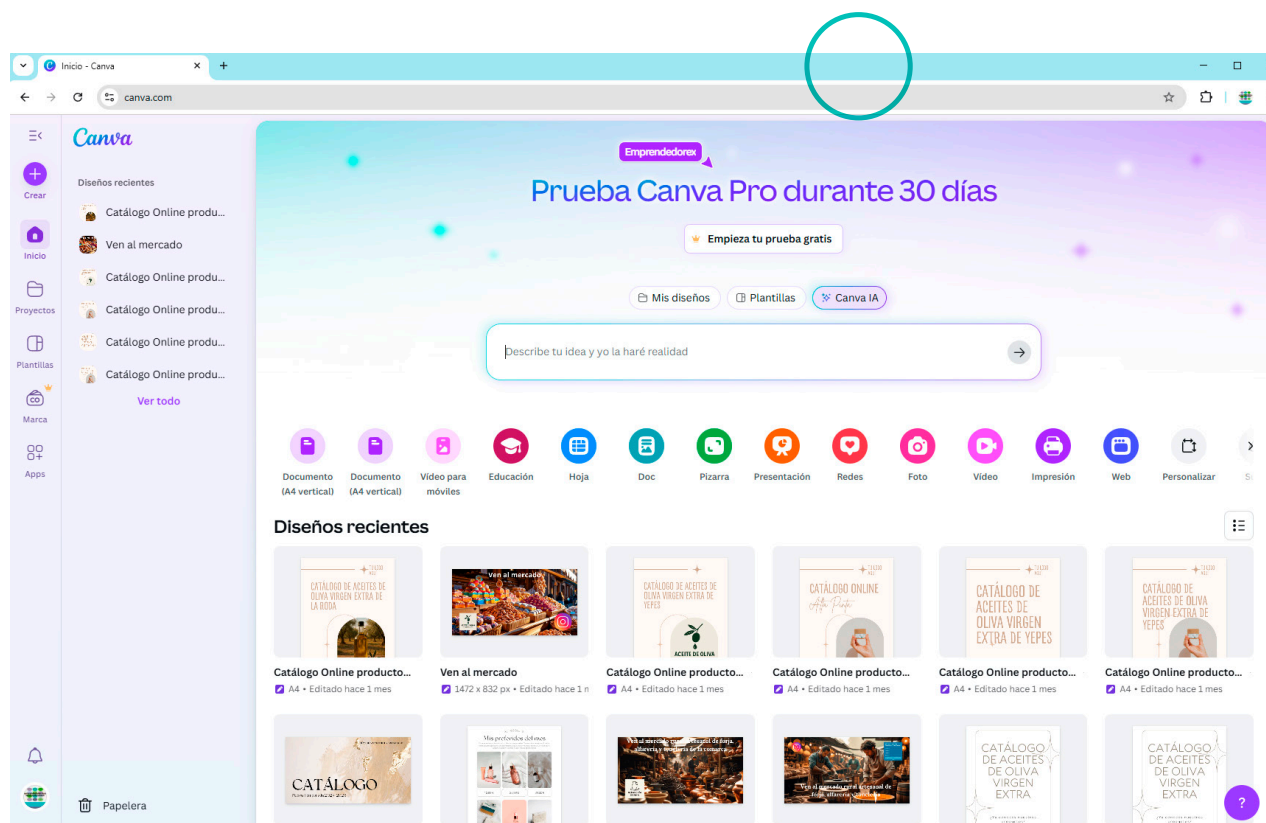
Inicio - Canva
canva.com

Canva
Crear
Inicio
Proyectos
Plantillas
Marca
Apps

Diseños recientes
Catálogo Online produ...
Ven al mercado
Catálogo Online produ...
Catálogo Online produ...
Catálogo Online produ...
Catálogo Online produ...
Ver todo

Papelera

Emprendedorex
Prueba Canva Pro durante 30 días
Empieza tu prueba gratis

Mis diseños
Plantillas
Canva IA

Describe tu idea y yo la haré realidad

Documento (A4 vertical)
Documento (A4 vertical)
Video para móviles
Educación
Hoja
Doc
Pizarra
Presentación
Redes
Foto
Video
Impresión
Web
Personalizar

Diseños recientes

CATÁLOGO DE ACEITES DE OLIVA VIRGEN EXTRA DE LA RODA
Catálogo Online producto...
A4 • Editado hace 1 mes

Ven al mercado
Ven al mercado
1472 x 832 px • Editado hace 1 n

CATÁLOGO DE ACEITES DE OLIVA VIRGEN EXTRA DE YEPES
ACEITE DE OLIVA
Catálogo Online producto...
A4 • Editado hace 1 mes

CATÁLOGO ONLINE
Catálogo Online producto...
A4 • Editado hace 1 mes

CATÁLOGO DE ACEITES DE OLIVA VIRGEN EXTRA DE YEPES
Catálogo Online producto...
A4 • Editado hace 1 mes

CATÁLOGO DE ACEITES DE OLIVA VIRGEN EXTRA DE YEPES
Catálogo Online producto...
A4 • Editado hace 1 mes

CATÁLOGO
Mis preferidos de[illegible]
Ven al mercado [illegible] de forja, alfarería y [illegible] de la comarca
Ven al mercado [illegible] de forja, alfarería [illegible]
CATÁLOGO DE ACEITES DE OLIVA VIRGEN EXTRA
CATÁLOGO DE ACEITES DE OLIVA VIRGEN EXTRA
?